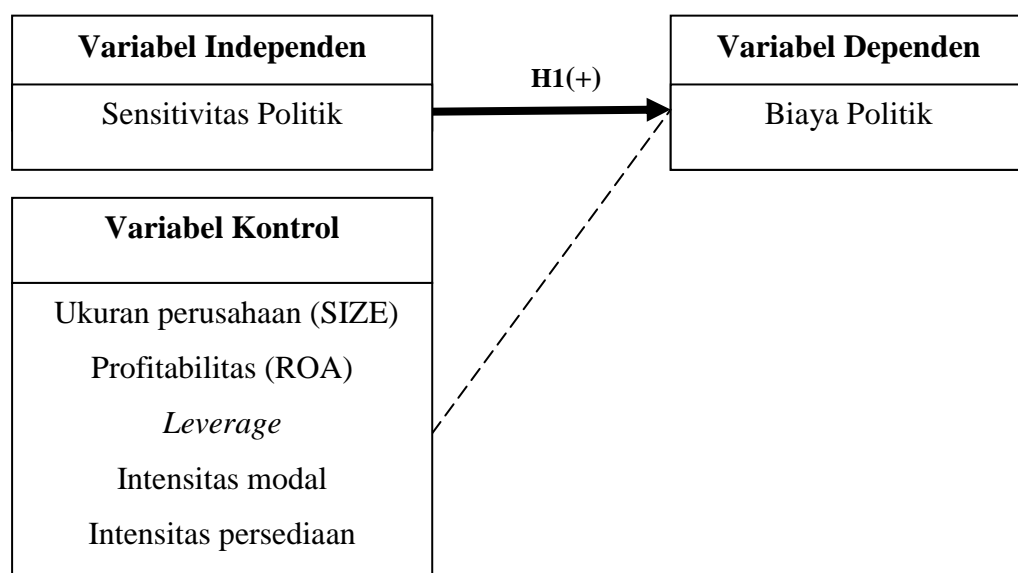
Variabel Independen

Sensitivitas Politik

H1(+)

Variabel Dependen

Biaya Politik

Variabel Kontrol

Ukuran perusahaan (SIZE)

Profitabilitas (ROA)

*Leverage*

Intensitas modal

Intensitas persediaan